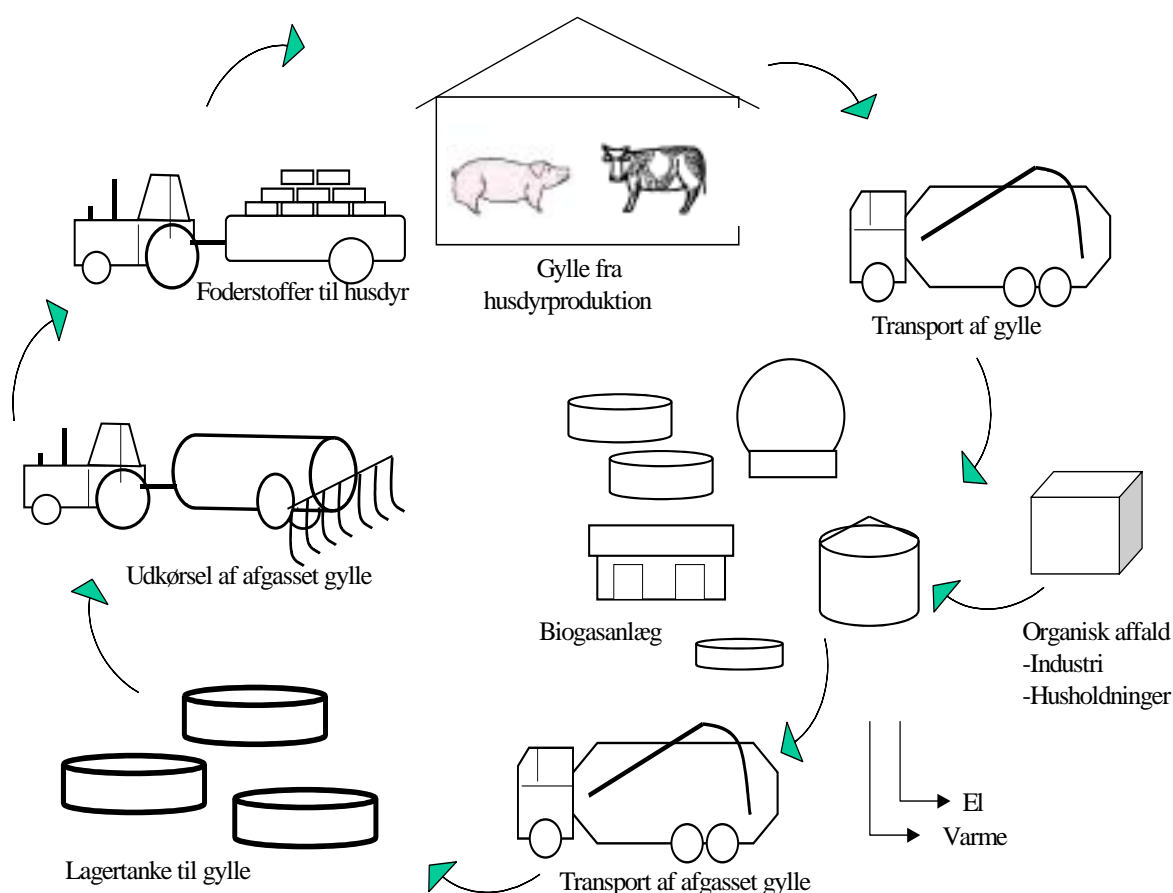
Foderstoffer til husdyr

Gylle fra husdyrproduktion

Transport af gylle

Udkørsel af afgasset gylle

Biogasanlæg

Organisk affald
-Industri
-Husholdninger

El
Varme

Lagertanke til gylle

Transport af afgasset gylle